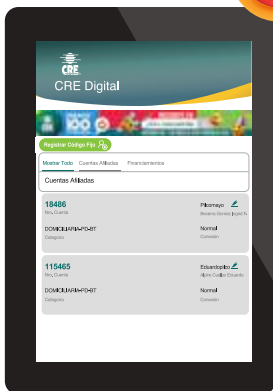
CRE

CRE Digital

Registrar Código Fijo

Mostrar Todo Cuentas Afiliadas Financiamientos

Cuentas Afiliadas

18486
Nro. Cuenta

Pilcomayo
Navarro Gomez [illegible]

DOMICILIARIA-PD-BT
Categoría

Normal
Conexión

115465
Nro. Cuenta

Eduardopito
Aljire Cuellar Eduardo

DOMICILIARIA-PD-BT
Categoría

Normal
Conexión